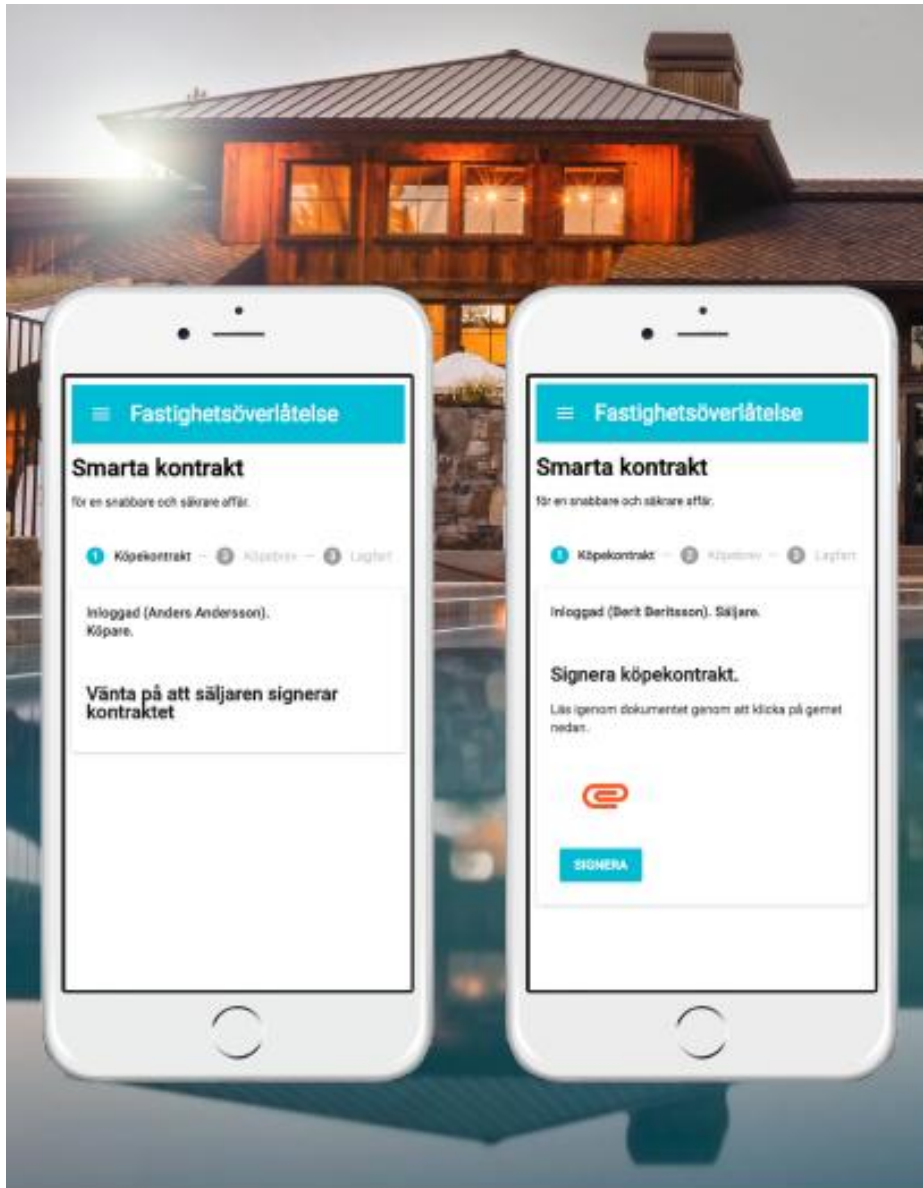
≡ Fastighetsöverlåtelse

Smarta kontrakt

för en snabbare och säkrare affär.

1 Köpekontrakt — 2 Köpebrev — 3 Lagfart

Inloggad (Anders Andersson). Köpare.

Vänta på att säljaren signerar kontraktet

≡ Fastighetsöverlåtelse

Smarta kontrakt

för en snabbare och säkrare affär.

1 Köpekontrakt — 2 Köpebrev — 3 Lagfart

Inloggad (Berit Beritsson). Säljare.

Signera köpekontrakt.

Läs igenom dokumentet genom att klicka på gemet nedan.

SIGNERA